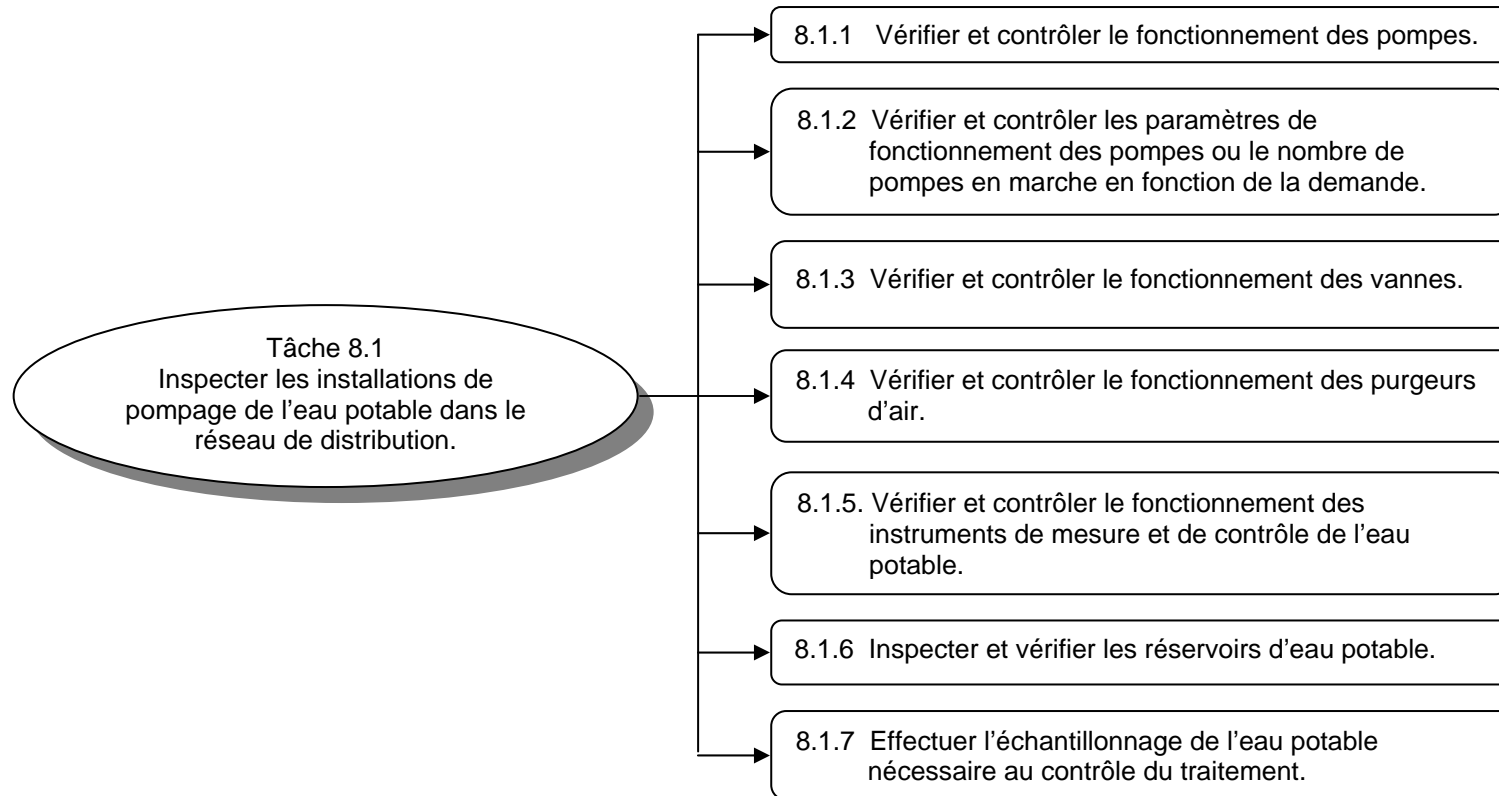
Tâche 8.1
Inspecter les installations de pompage de l’eau potable dans le réseau de distribution.

8.1.1 Vérifier et contrôler le fonctionnement des pompes.

8.1.2 Vérifier et contrôler les paramètres de fonctionnement des pompes ou le nombre de pompes en marche en fonction de la demande.

8.1.3 Vérifier et contrôler le fonctionnement des vannes.

8.1.4 Vérifier et contrôler le fonctionnement des purgeurs d’air.

8.1.5. Vérifier et contrôler le fonctionnement des instruments de mesure et de contrôle de l’eau potable.

8.1.6 Inspecter et vérifier les réservoirs d’eau potable.

8.1.7 Effectuer l’échantillonnage de l’eau potable nécessaire au contrôle du traitement.